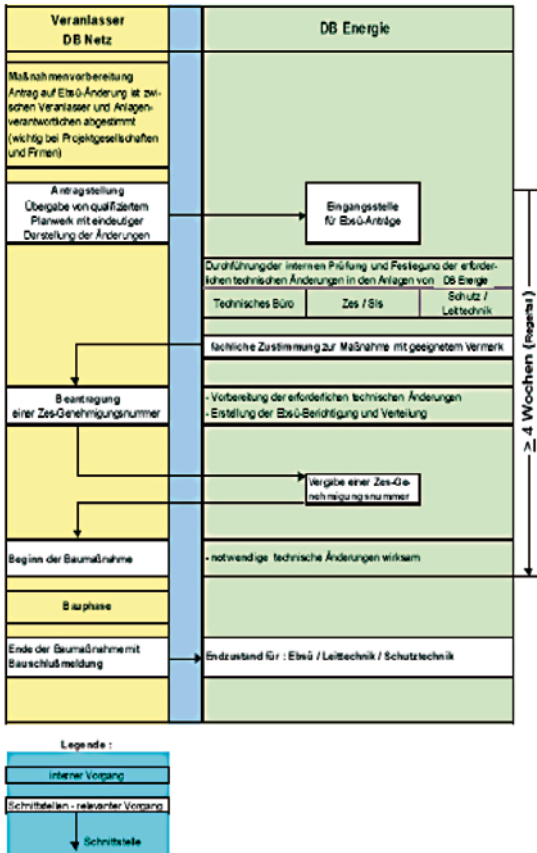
Veranlasser
DB Netz

DB Energie

Maßnahmenvorbereitung
Antrag auf Ebsü-Änderung ist zwischen Veranlasser und Anlagenverantwortlichen abgestimmt
(wichtig bei Projektgesellschaften und Firmen)

Antragstellung
Übergabe von qualifiziertem Planwerk mit eindeutiger Darstellung der Änderungen

Eingangsstelle
für Ebsü-Anträge

Durchführung der internen Prüfung und Festlegung der erforderlichen technischen Änderungen in den Anlagen von DB Energie

| Technisches Büro | Zes / Sis | Schutz / Leittechnik |
|---|---|---|

fachliche Zustimmung zur Maßnahme mit geeignetem Vermerk

Beantragung
einer Zes-Genehmigungsnummer

- Vorbereitung der erforderlichen technischen Änderungen
- Erstellung der Ebsü-Berichtigung und Verteilung

Vergabe einer Zes-Genehmigungsnummer

Beginn der Baumaßnahme

- notwendige technische Änderungen wirksam

$\geq$ 4 Wochen (Regelfall)

Bauphase

Ende der Baumaßnahme mit Bauschlußmeldung

Endzustand für : Ebsü / Leittechnik / Schutztechnik

Legende :

interner Vorgang

Schnittstellen - relevanter Vorgang

Schnittstelle